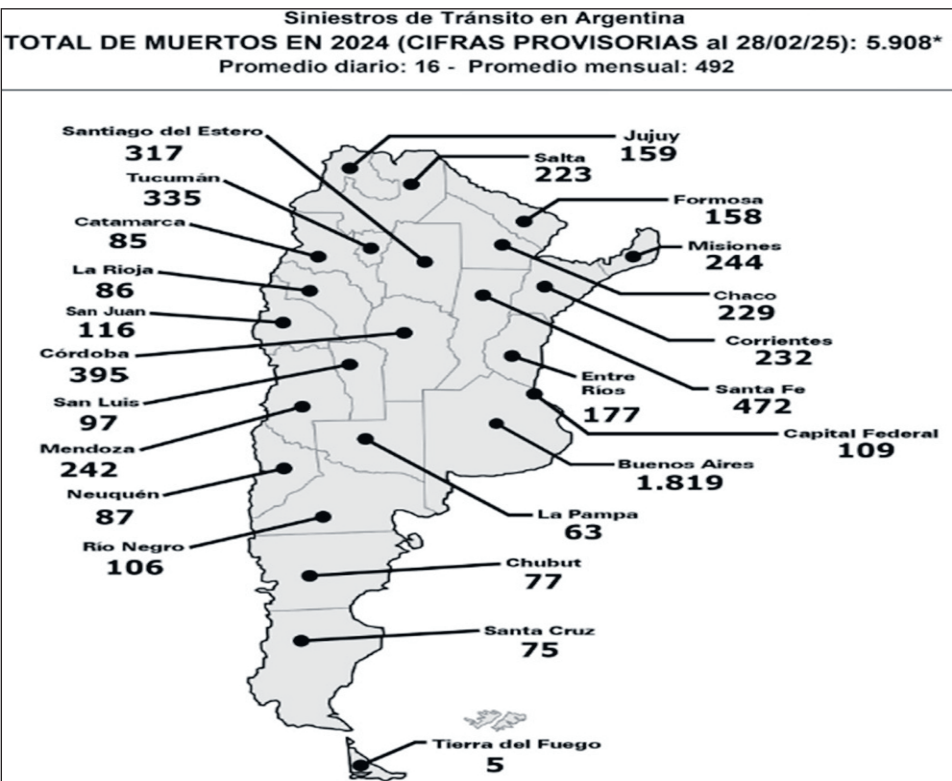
Siniestros de Tránsito en Argentina
TOTAL DE MUERTOS EN 2024 (CIFRAS PROVISORIAS al 28/02/25): 5.908*
Promedio diario: 16 - Promedio mensual: 492

Santiago del Estero
317

Jujuy
159

Salta
223

Tucumán
335

Formosa
158

Catamarca
85

Misiones
244

La Rioja
86

Chaco
229

San Juan
116

Corrientes
232

Córdoba
395

Entre Ríos
177

Santa Fe
472

San Luis
97

Capital Federal
109

Mendoza
242

Buenos Aires
1.819

Neuquén
87

La Pampa
63

Río Negro
106

Chubut
77

Santa Cruz
75

Tierra del Fuego
5